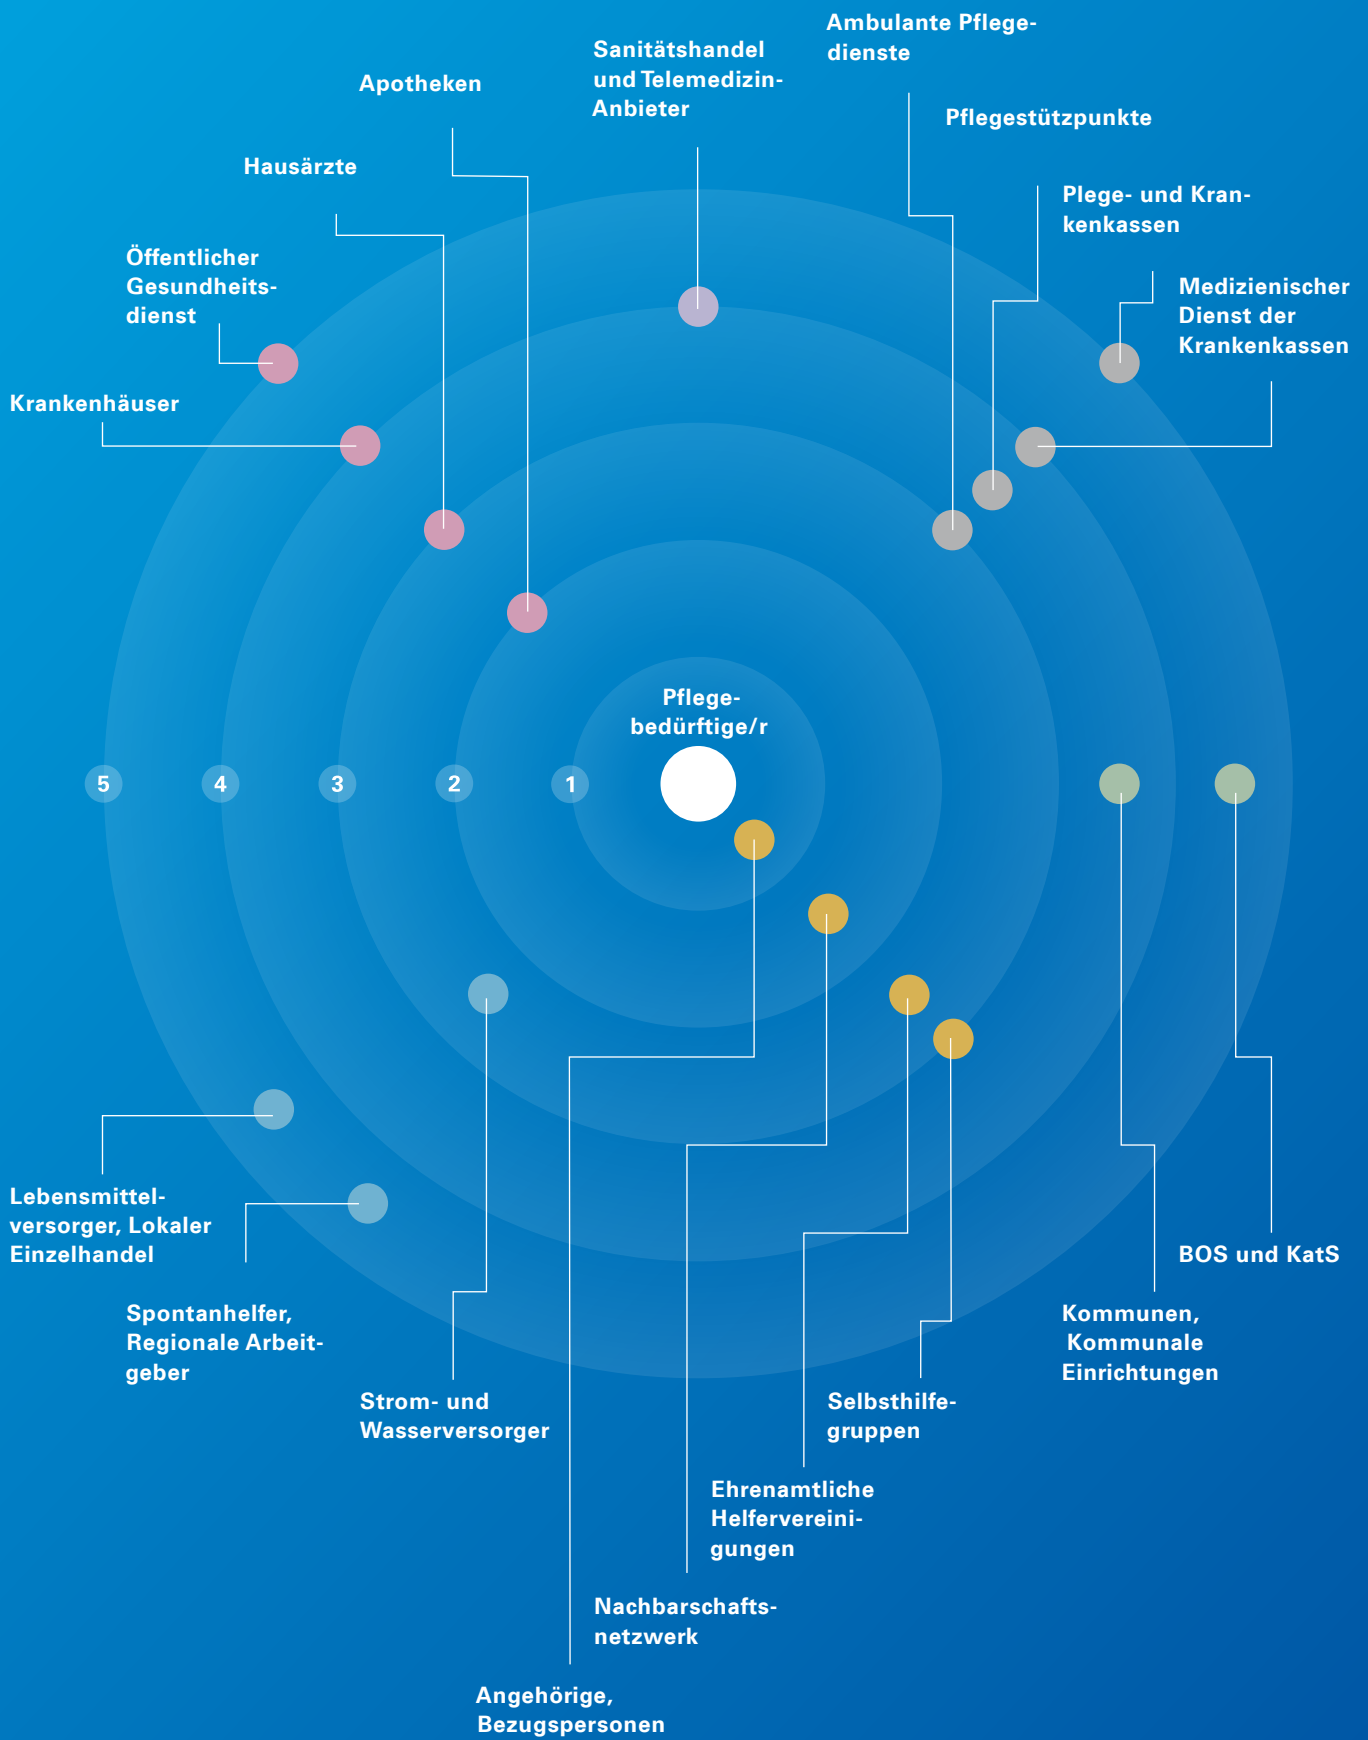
Ambulante Pflegedienste

Sanitätshandel und Telemedizin-Anbieter

Apotheken

Pflegestützpunkte

Hausärzte

Plege- und Krankenkassen

Öffentlicher Gesundheitsdienst

Medizienischer Dienst der Krankenkassen

Krankenhäuser

Pflegebedürftige/r

5 4 3 2 1

Lebensmittelversorger, Lokaler Einzelhandel

Spontanhelfer, Regionale Arbeitgeber

Strom- und Wasserversorger

BOS und KatS

Kommunen, Kommunale Einrichtungen

Selbsthilfegruppen

Ehrenamtliche Helfervereinigungen

Nachbarschaftsnetzwerk

Angehörige, Bezugspersonen